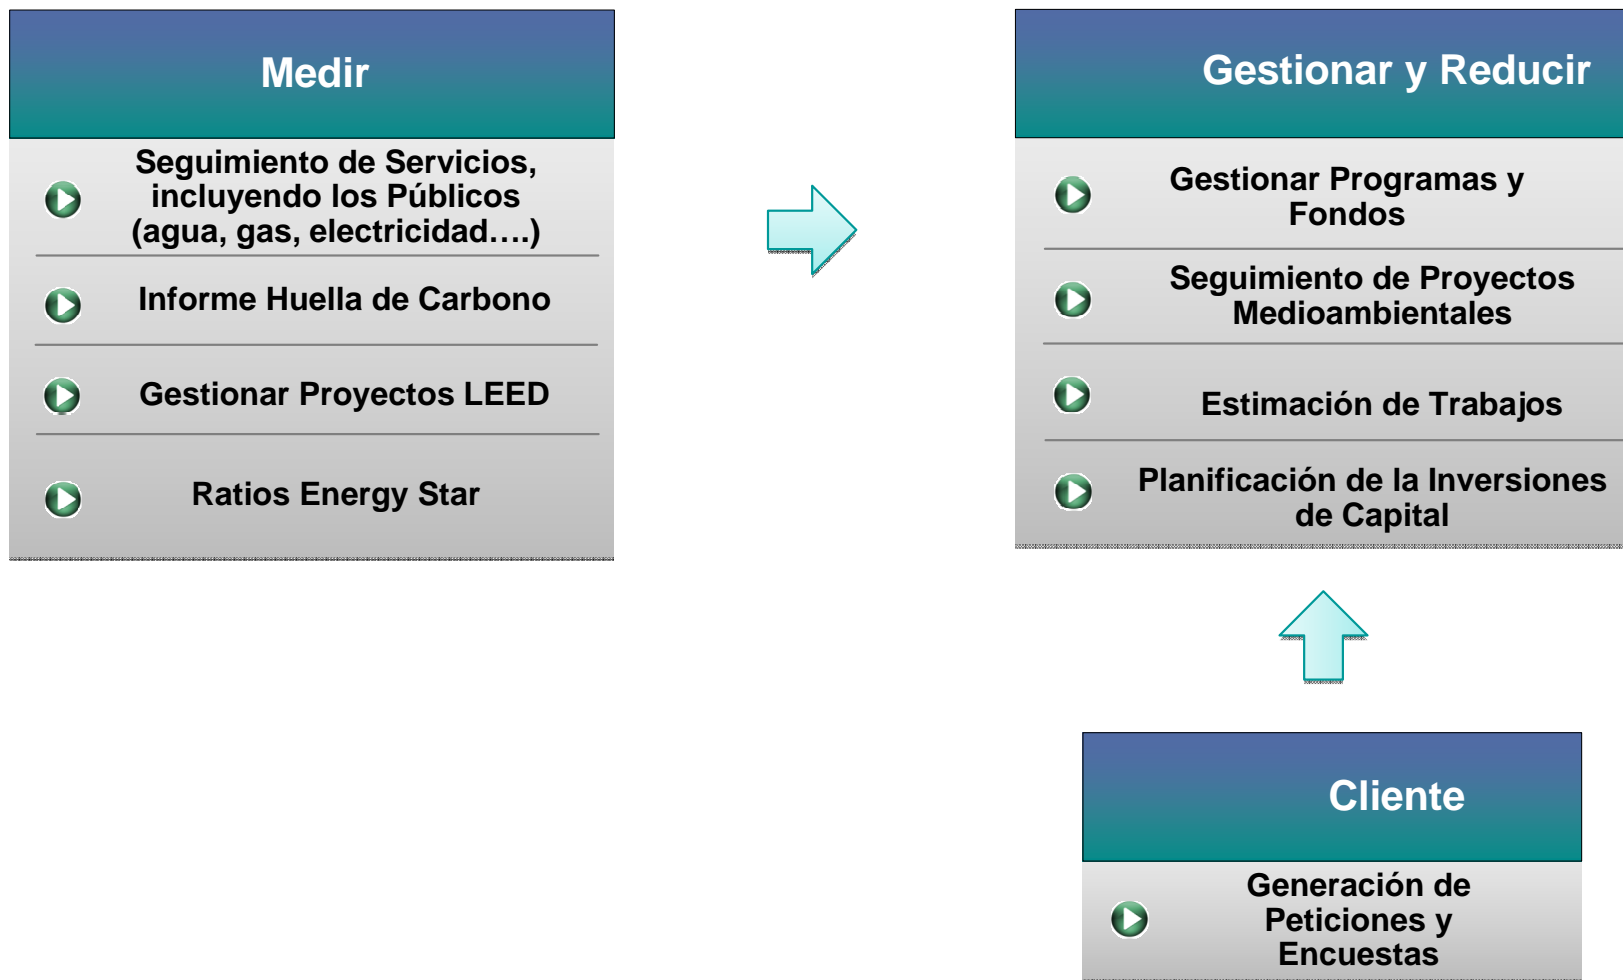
Medir

Seguimiento de Servicios, incluyendo los Públicos (agua, gas, electricidad….)

Informe Huella de Carbono

Gestionar Proyectos LEED

Ratios Energy Star

Gestionar y Reducir

Gestionar Programas y Fondos

Seguimiento de Proyectos Medioambientales

Estimación de Trabajos

Planificación de la Inversiones de Capital

Cliente

Generación de Peticiones y Encuestas